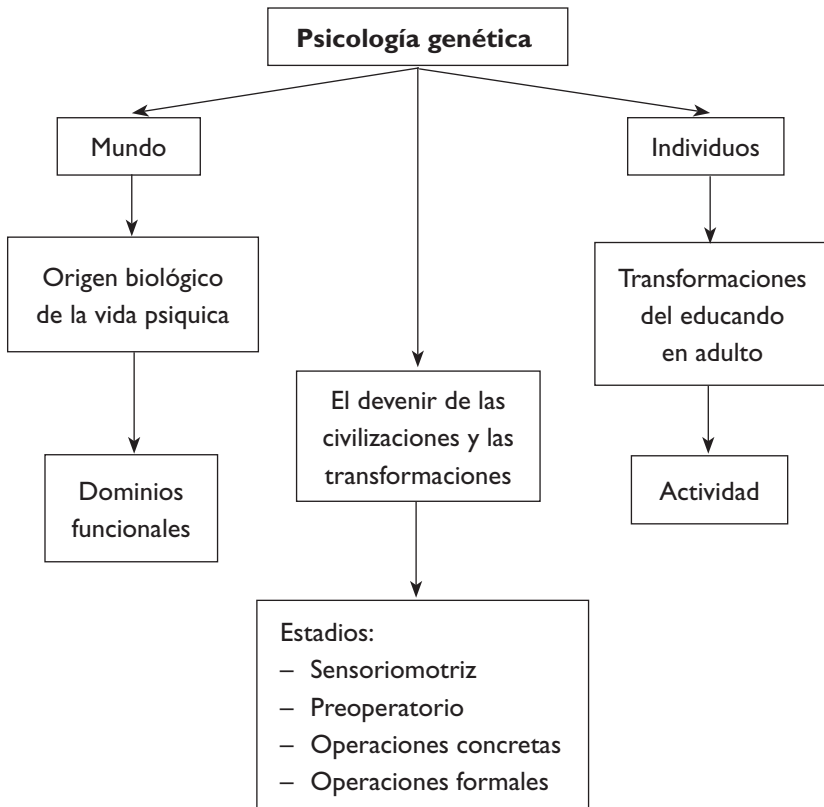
**Psicología genética**

Mundo

Origen biológico de la vida psiquica

Dominios funcionales

El devenir de las civilizaciones y las transformaciones

Estadios:
– Sensoriomotriz
– Preoperatorio
– Operaciones concretas
– Operaciones formales

Individuos

Transformaciones del educando en adulto

Actividad